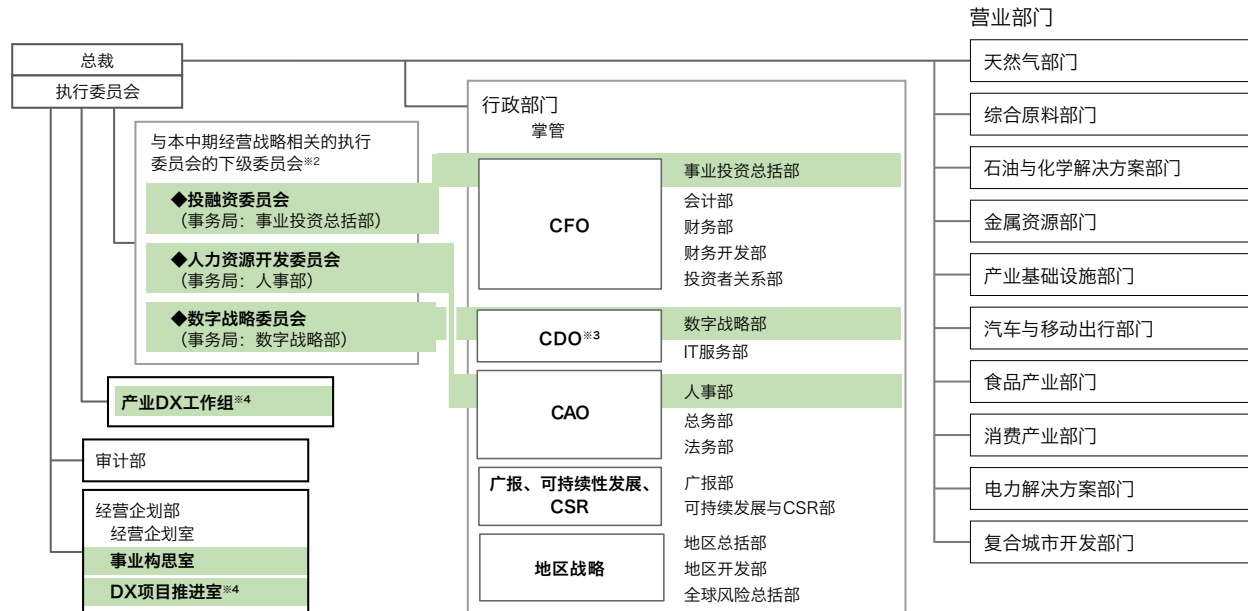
营业部门

总裁
执行委员会

与本中期经营战略相关的执行委员会的下级委员会※2

◆投融资委员会
（事务局：事业投资总括部）

◆人力资源开发委员会
（事务局：人事部）

◆数字战略委员会
（事务局：数字战略部）

产业DX工作组※4

审计部

经营企划部
经营企划室
事业构思室
DX项目推进室※4

行政部门
掌管

CFO
事业投资总括部
会计部
财务部
财务开发部
投资者关系部

CDO※3
数字战略部
IT服务部

CAO
人事部
总务部
法务部

广报、可持续性发展、CSR
广报部
可持续发展与CSR部

地区战略
地区总括部
地区开发部
全球风险总括部

天然气部门
综合原料部门
石油与化学解决方案部门
金属资源部门
产业基础设施部门
汽车与移动出行部门
食品产业部门
消费产业部门
电力解决方案部门
复合城市开发部门